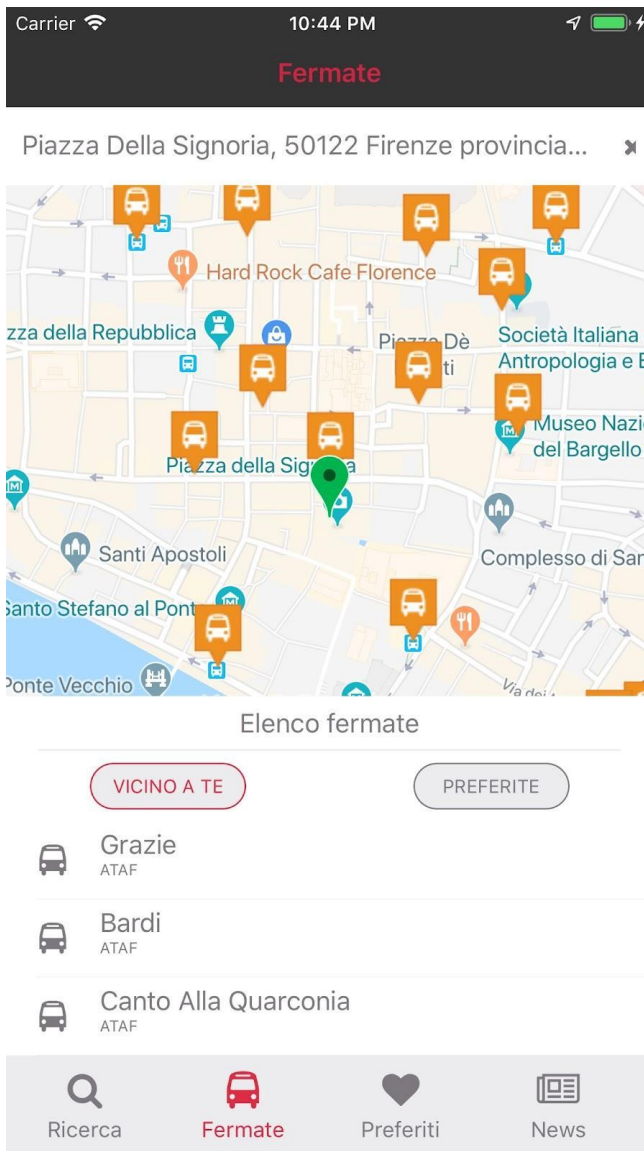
Carrier 10:44 PM

Fermate

Piazza Della Signoria, 50122 Firenze provincia...

Hard Rock Cafe Florence
zza della Repubblica
Piazza Dè
ti
Società Italiana
Antropologia e E
Museo Nazi
del Bargello
Piazza della Signoria
Santi Apostoli
Complesso di San
Santo Stefano al Pont
Ponte Vecchio
Via dei

Elenco fermate

VICINO A TE
PREFERITE

Grazie
ATAF

Bardi
ATAF

Canto Alla Quarconia
ATAF

Ricerca
Fermate
Preferiti
News